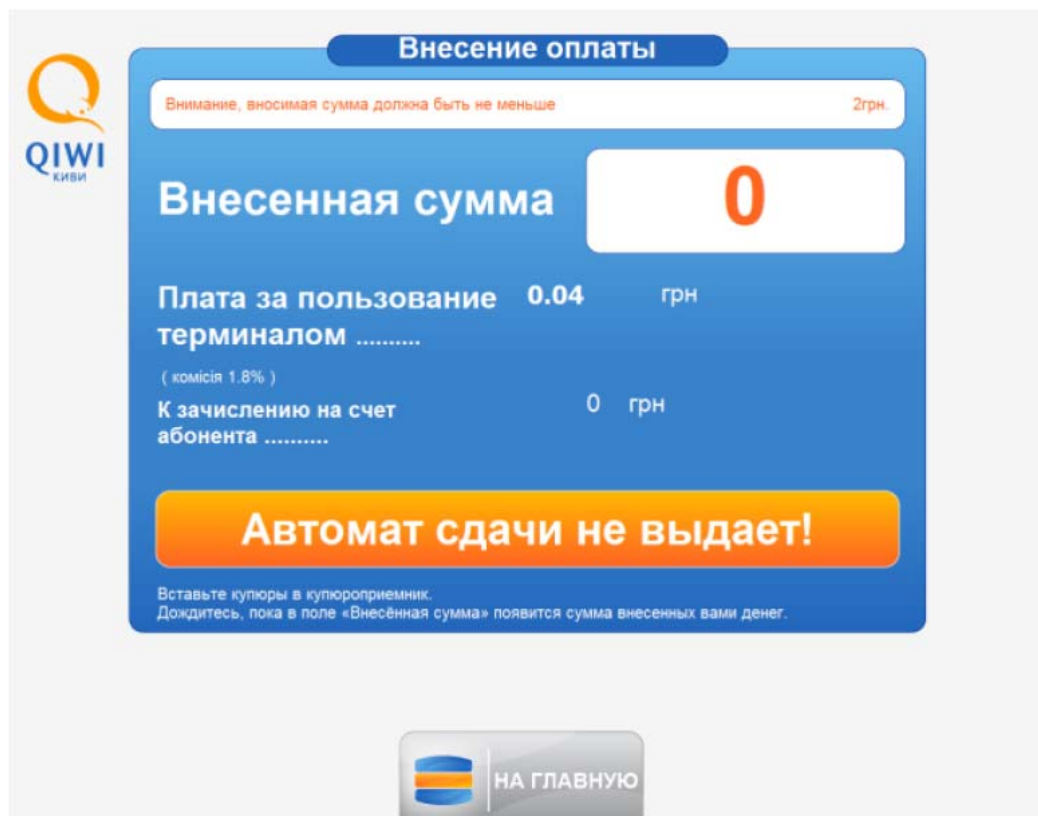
QIWI
киви

Внесение оплаты

Внимание, вносимая сумма должна быть не меньше 2грн.

Внесенная сумма 0

Плата за пользование терминалом .......... 0.04 грн

( комісія 1.8% )

К зачислению на счет абонента .......... 0 грн

Автомат сдачи не выдает!

Вставьте купюры в купюроприемник.
Дождитесь, пока в поле «Внесённая сумма» появится сумма внесенных вами денег.

НА ГЛАВНУЮ